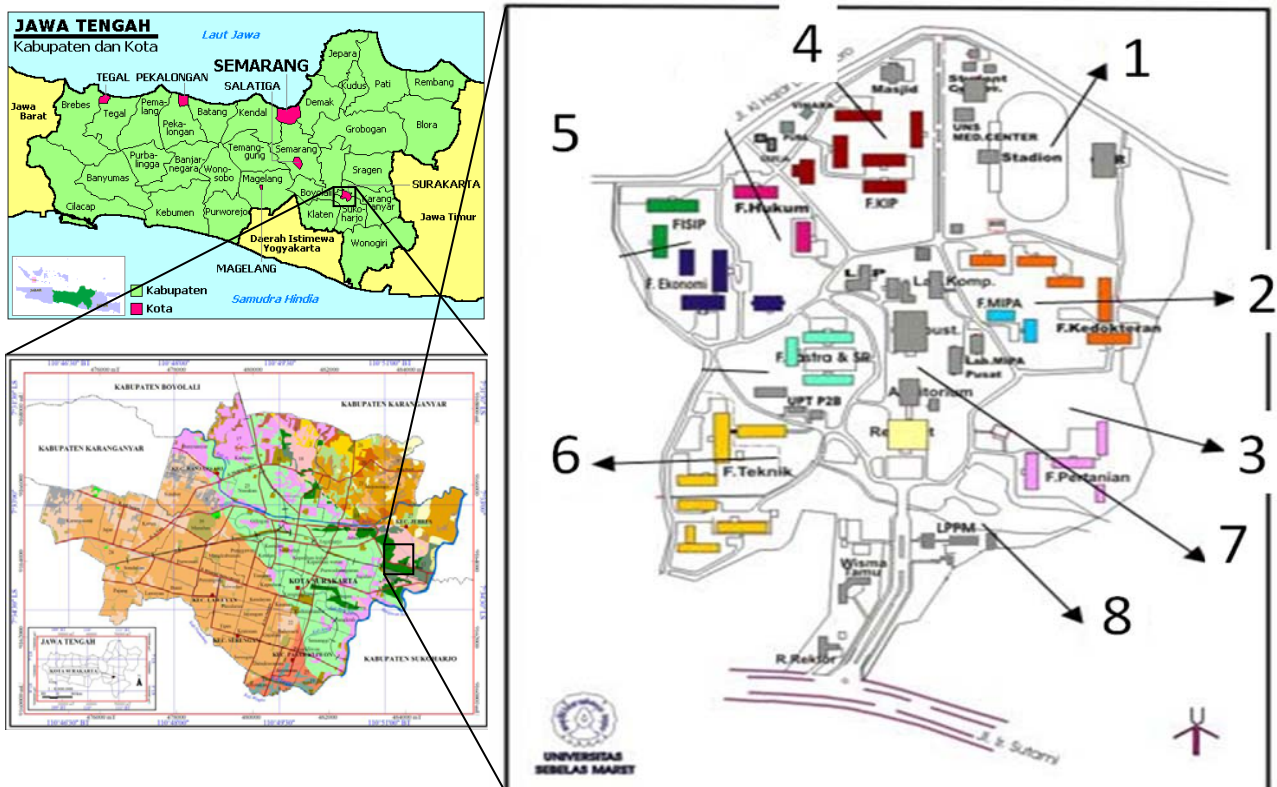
JAWA TENGAH
Kabupaten dan Kota

Laut Jawa

Jawa Barat
TEGAL PEKALONGAN
SEMARANG
SALATIGA
Jepara
Rembang
Kudus
Pati
Demak
Brebes
Tegal
Pemalang
Pekalongan
Batang
Kendal
Semarang
Grobogan
Blora
Purbalingga
Banjarnegara
Temanggung
Banyumas
Wonosobo
Magelang
Boyolali
Sragen
SURAKARTA
Cilacap
Kebumen
Purworejo
Klaten
Karanganyar
Sukoharjo
Jawa Timur
Daerah Istimewa Yogyakarta
Wonogiri
MAGELANG
Kabupaten
Kota
Samudra Hindia

KABUPATEN BOYOLALI
KABUPATEN KARANGANYAR
KABUPATEN KARANGANYAR
KOTA SURAKARTA
KABUPATEN SUKOHARJO
JAWA TENGAH

1
2
3
4
5
6
7
8
Jl. Ki Hajar Dewantoro
Masjid
Student Center
UNS MED.CENTER
Stadion
F.KIP
F.Hukum
FISIP
F. Ekonomi
Lab. Komp.
F.MIPA
F.Kedokteran
Pust.
Lab.MIPA Pusat
F.Sastra & SR
UPT P2B
Auditorium
Rektorat
F.Teknik
F.Pertanian
LPPM
Wisma
R.Rektor
Jl. Ir. Sutami
UNIVERSITAS SEBELAS MARET
U